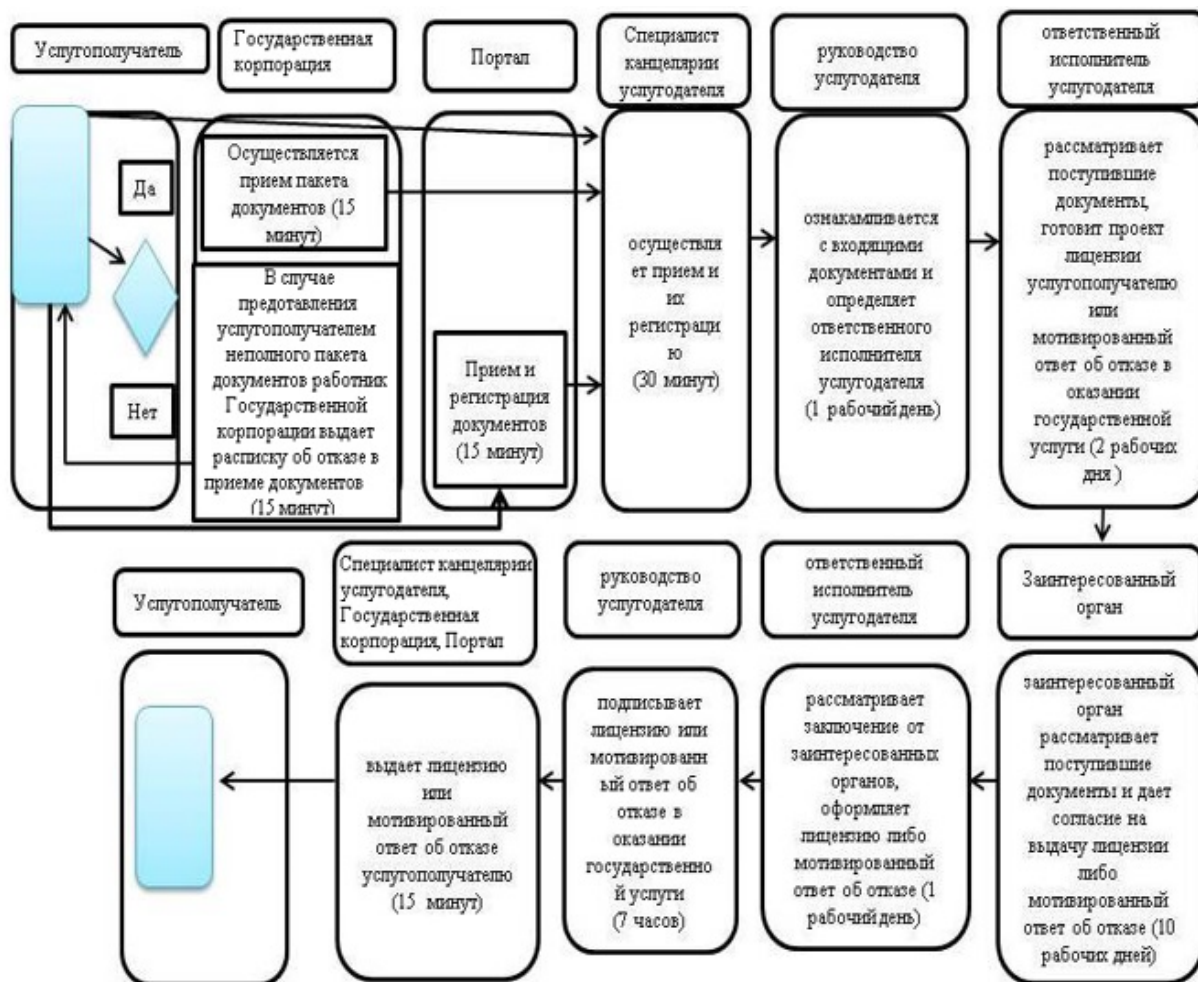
Услугополучатель

Государственная корпорация

Портал

Специалист канцелярии услугодателя

руководство услугодателя

ответственный исполнитель услугодателя

Да

Осуществляется прием пакета документов (15 минут)

Нет

В случае предотавления услугополучателем неполного пакета документов работник Государственной корпорации выдает расписку об отказе в приеме документов (15 минут)

Прием и регистрация документов (15 минут)

осуществляет прием и их регистрацию (30 минут)

ознакамливается с входящими документами и определяет ответственного исполнителя услугодателя (1 рабочий день)

рассматривает поступившие документы, готовит проект лицензии услугополучателю или мотивированный ответ об отказе в оказании государственной услуги (2 рабочих дня )

Услугополучатель

Специалист канцелярии услугодателя, Государственная корпорация, Портал

руководство услугодателя

ответственный исполнитель услугодателя

Заинтересованный орган

выдает лицензию или мотивированный ответ об отказе услугополучателю (15 минут)

подписывает лицензию или мотивированный ответ об отказе в оказании государственной услуги (7 часов)

рассматривает заключение от заинтересованных органов, оформляет лицензию либо мотивированный ответ об отказе (1 рабочий день)

заинтересованный орган рассматривает поступившие документы и дает согласие на выдачу лицензии либо мотивированный ответ об отказе (10 рабочих дней)